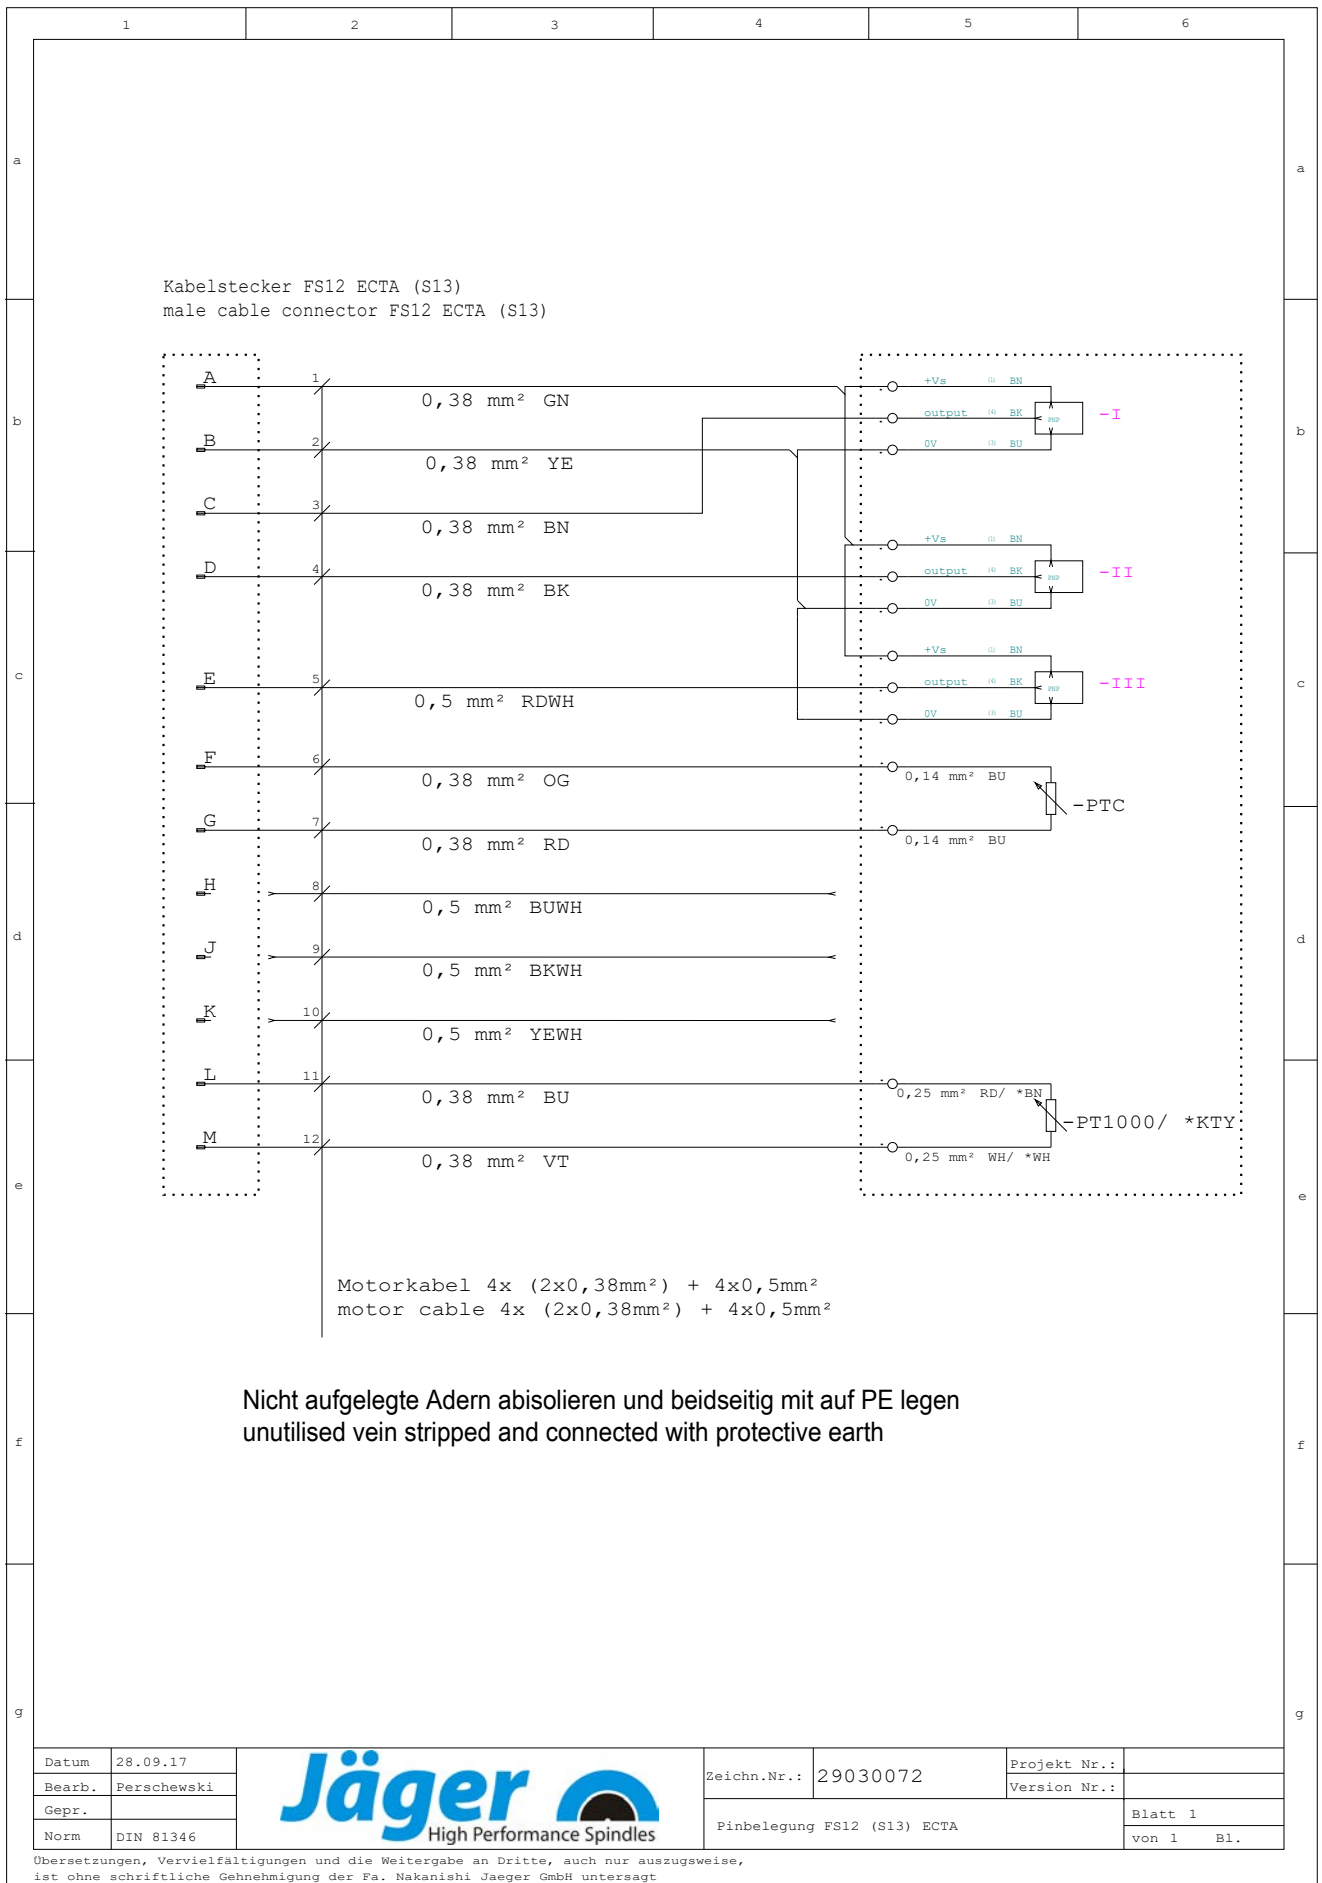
1 2 3 4 5 6

a b c d e f g

Kabelstecker FS12 ECTA (S13)
male cable connector FS12 ECTA (S13)

A 1 0,38 mm² GN
B 2 0,38 mm² YE
C 3 0,38 mm² BN
D 4 0,38 mm² BK
E 5 0,5 mm² RDWH
F 6 0,38 mm² OG
G 7 0,38 mm² RD
H 8 0,5 mm² BUWH
J 9 0,5 mm² BKWH
K 10 0,5 mm² YEWH
L 11 0,38 mm² BU
M 12 0,38 mm² VT

+Vs (1) BN
output (4) BK
0V (3) BU
PNP
-I

+Vs (1) BN
output (4) BK
0V (3) BU
PNP
-II

+Vs (1) BN
output (4) BK
0V (3) BU
PNP
-III

0,14 mm² BU
-PTC
0,14 mm² BU

0,25 mm² RD/ *BN
-PT1000/ *KTY
0,25 mm² WH/ *WH

Motorkabel 4x (2x0,38mm²) + 4x0,5mm²
motor cable 4x (2x0,38mm²) + 4x0,5mm²

Nicht aufgelegte Adern abisolieren und beidseitig mit auf PE legen
unutilised vein stripped and connected with protective earth

| Datum | 28.09.17 |
|---|---|
| Bearb. | Perschewski |
| Gepr. | |
| Norm | DIN 81346 |

Jäger High Performance Spindles

Zeichn.Nr.: 29030072
Projekt Nr.:
Version Nr.:
Pinbelegung FS12 (S13) ECTA
Blatt 1
von 1 Bl.

Übersetzungen, Vervielfältigungen und die Weitergabe an Dritte, auch nur auszugsweise, ist ohne schriftliche Gehnehmigung der Fa. Nakanishi Jaeger GmbH untersagt